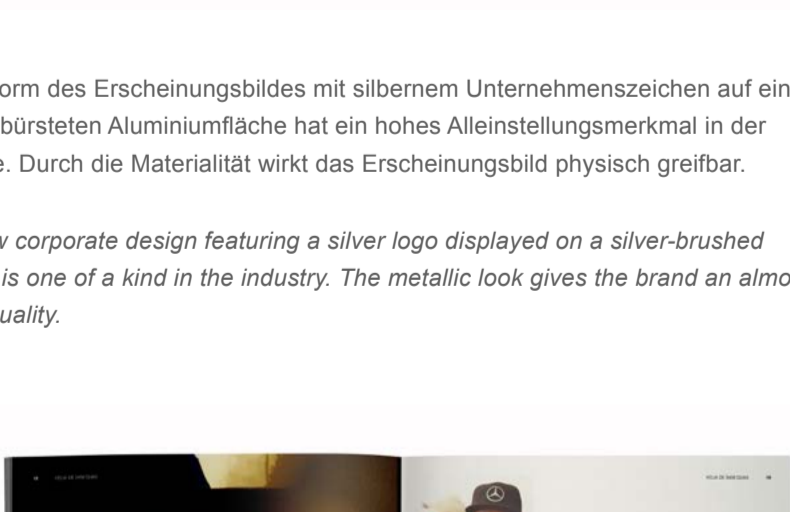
orm des Erscheinungsbildes mit silbernem Unternehmenszeichen auf ein bürsteten Aluminiumfläche hat ein hohes Alleinstellungsmerkmal in der e. Durch die Materialität wirkt das Erscheinungsbild physisch greifbar.

v corporate design featuring a silver logo displayed on a silver-brushed is one of a kind in the industry. The metallic look gives the brand an almo uality.